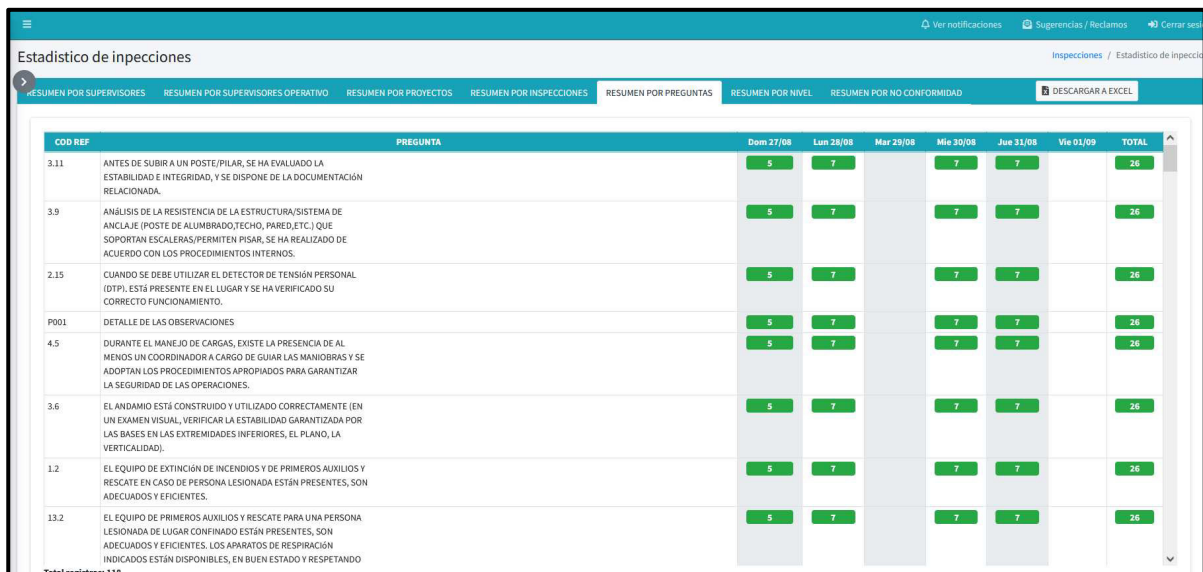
≡ Ver notificaciones Sugerencias / Reclamos Cerrar sesi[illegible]

Estadistico de inpecciones

Inspecciones / Estadistico de inpeccio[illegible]

RESUMEN POR SUPERVISORES RESUMEN POR SUPERVISORES OPERATIVO RESUMEN POR PROYECTOS RESUMEN POR INSPECCIONES RESUMEN POR PREGUNTAS RESUMEN POR NIVEL RESUMEN POR NO CONFORMIDAD DESCARGAR A EXCEL

| COD REF | PREGUNTA | Dom 27/08 | Lun 28/08 | Mar 29/08 | Mie 30/08 | Jue 31/08 | Vie 01/09 | TOTAL |
|---|---|---|---|---|---|---|---|---|
| 3.11 | ANTES DE SUBIR A UN POSTE/PILAR, SE HA EVALUADO LA ESTABILIDAD E INTEGRIDAD, Y SE DISPONE DE LA DOCUMENTACIóN RELACIONADA. | 5 | 7 | | 7 | 7 | | 26 |
| 3.9 | ANáLISIS DE LA RESISTENCIA DE LA ESTRUCTURA/SISTEMA DE ANCLAJE (POSTE DE ALUMBRADO,TECHO, PARED,ETC.) QUE SOPORTAN ESCALERAS/PERMITEN PISAR, SE HA REALIZADO DE ACUERDO CON LOS PROCEDIMIENTOS INTERNOS. | 5 | 7 | | 7 | 7 | | 26 |
| 2.15 | CUANDO SE DEBE UTILIZAR EL DETECTOR DE TENSIóN PERSONAL (DTP). ESTá PRESENTE EN EL LUGAR Y SE HA VERIFICADO SU CORRECTO FUNCIONAMIENTO. | 5 | 7 | | 7 | 7 | | 26 |
| P001 | DETALLE DE LAS OBSERVACIONES | 5 | 7 | | 7 | 7 | | 26 |
| 4.5 | DURANTE EL MANEJO DE CARGAS, EXISTE LA PRESENCIA DE AL MENOS UN COORDINADOR A CARGO DE GUIAR LAS MANIOBRAS Y SE ADOPTAN LOS PROCEDIMIENTOS APROPIADOS PARA GARANTIZAR LA SEGURIDAD DE LAS OPERACIONES. | 5 | 7 | | 7 | 7 | | 26 |
| 3.6 | EL ANDAMIO ESTá CONSTRUIDO Y UTILIZADO CORRECTAMENTE (EN UN EXAMEN VISUAL, VERIFICAR LA ESTABILIDAD GARANTIZADA POR LAS BASES EN LAS EXTREMIDADES INFERIORES, EL PLANO, LA VERTICALIDAD). | 5 | 7 | | 7 | 7 | | 26 |
| 1.2 | EL EQUIPO DE EXTINCIóN DE INCENDIOS Y DE PRIMEROS AUXILIOS Y RESCATE EN CASO DE PERSONA LESIONADA ESTáN PRESENTES, SON ADECUADOS Y EFICIENTES. | 5 | 7 | | 7 | 7 | | 26 |
| 13.2 | EL EQUIPO DE PRIMEROS AUXILIOS Y RESCATE PARA UNA PERSONA LESIONADA DE LUGAR CONFINADO ESTáN PRESENTES, SON ADECUADOS Y EFICIENTES. LOS APARATOS DE RESPIRACIóN INDICADOS ESTáN DISPONIBLES, EN BUEN ESTADO Y RESPETANDO | 5 | 7 | | 7 | 7 | | 26 |

Total registros: 110